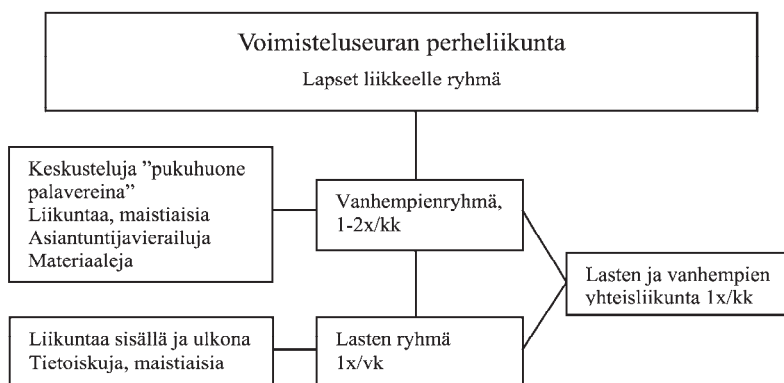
Voimisteluseuran perheliikunta
Lapset liikkeelle ryhmä

Keskusteluja "pukuhuone palavereina"
Liikuntaa, maistiaisia
Asiantuntijavierailuja
Materiaaleja

Vanhempienryhmä, 1-2x/kk

Lasten ja vanhempien yhteisliikunta 1x/kk

Liikuntaa sisällä ja ulkona
Tietoiskuja, maistiaisia

Lasten ryhmä
1x/vk